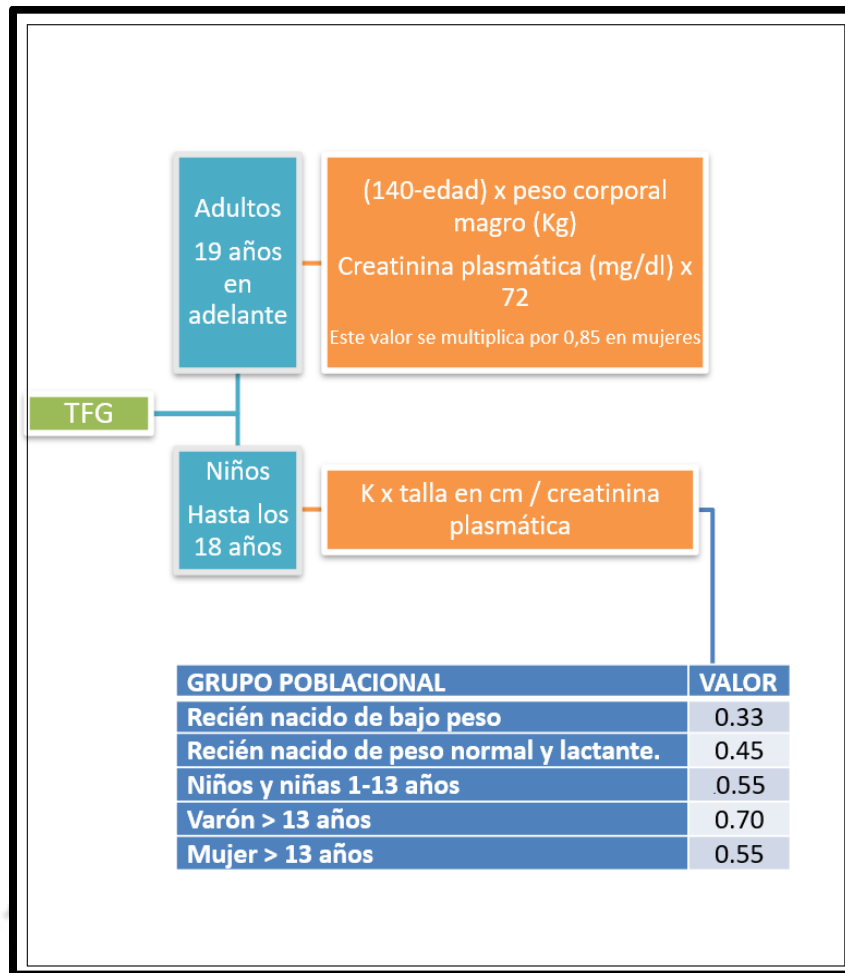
Adultos
19 años en adelante

(140-edad) x peso corporal magro (Kg)

Creatinina plasmática (mg/dl) x 72

Este valor se multiplica por 0,85 en mujeres

TFG

Niños
Hasta los 18 años

K x talla en cm / creatinina plasmática

| GRUPO POBLACIONAL | VALOR |
|---|---|
| Recién nacido de bajo peso | 0.33 |
| Recién nacido de peso normal y lactante. | 0.45 |
| Niños y niñas 1-13 años | 0.55 |
| Varón > 13 años | 0.70 |
| Mujer > 13 años | 0.55 |